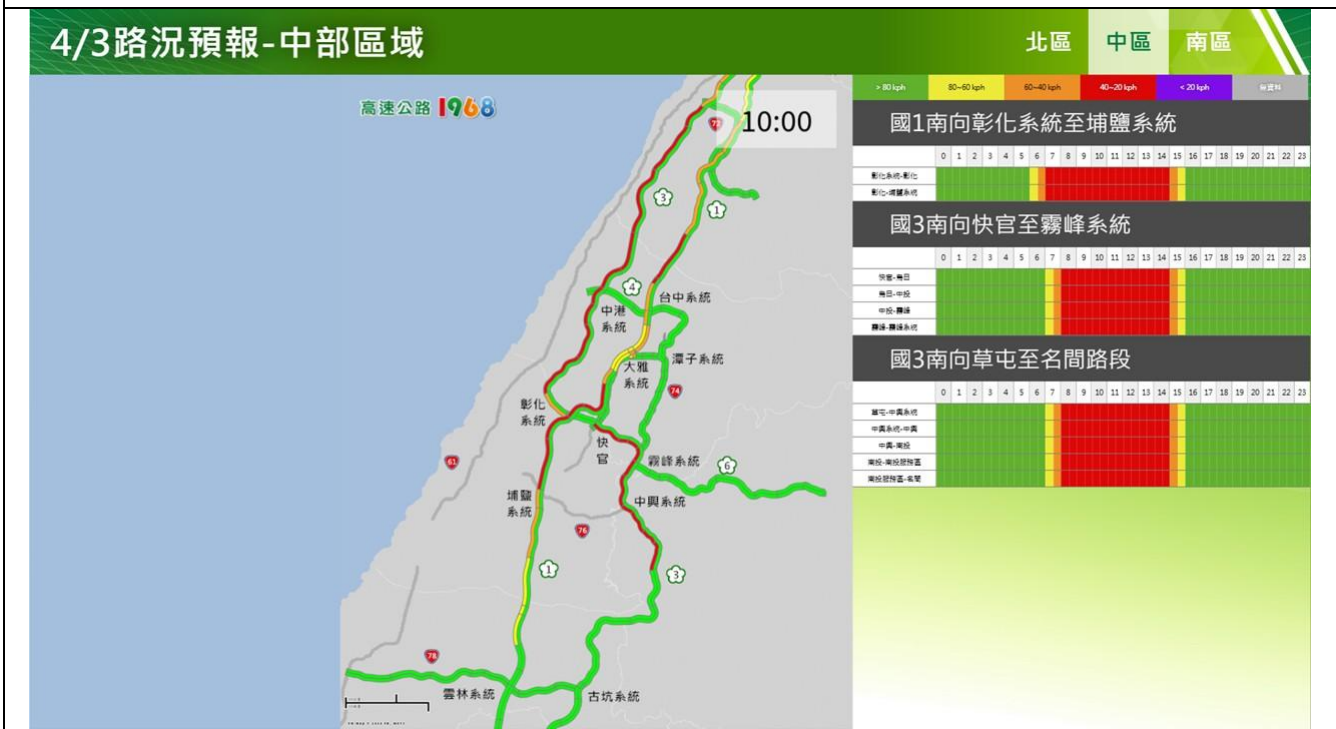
4/3路況預報-中部區域

北區 中區 南區

高速公路1968

10:00

| > 80 kph | 80~60 kph | 60~40 kph | 40~20 kph | < 20 kph | 無資料 |
|---|---|---|---|---|---|

國1南向彰化系統至埔鹽系統

| | 0 | 1 | 2 | 3 | 4 | 5 | 6 | 7 | 8 | 9 | 10 | 11 | 12 | 13 | 14 | 15 | 16 | 17 | 18 | 19 | 20 | 21 | 22 | 23 |
|---|---|---|---|---|---|---|---|---|---|---|---|---|---|---|---|---|---|---|---|---|---|---|---|---|
| 彰化系統-彰化 | | | | | | | | | | | | | | | | | | | | | | | | |
| 彰化-埔鹽系統 | | | | | | | | | | | | | | | | | | | | | | | | |

國3南向快官至霧峰系統

| | 0 | 1 | 2 | 3 | 4 | 5 | 6 | 7 | 8 | 9 | 10 | 11 | 12 | 13 | 14 | 15 | 16 | 17 | 18 | 19 | 20 | 21 | 22 | 23 |
|---|---|---|---|---|---|---|---|---|---|---|---|---|---|---|---|---|---|---|---|---|---|---|---|---|
| 快官-烏日 | | | | | | | | | | | | | | | | | | | | | | | | |
| 烏日-中投 | | | | | | | | | | | | | | | | | | | | | | | | |
| 中投-霧峰 | | | | | | | | | | | | | | | | | | | | | | | | |
| 霧峰-霧峰系統 | | | | | | | | | | | | | | | | | | | | | | | | |

國3南向草屯至名間路段

| | 0 | 1 | 2 | 3 | 4 | 5 | 6 | 7 | 8 | 9 | 10 | 11 | 12 | 13 | 14 | 15 | 16 | 17 | 18 | 19 | 20 | 21 | 22 | 23 |
|---|---|---|---|---|---|---|---|---|---|---|---|---|---|---|---|---|---|---|---|---|---|---|---|---|
| 草屯-中興系統 | | | | | | | | | | | | | | | | | | | | | | | | |
| 中興系統-中興 | | | | | | | | | | | | | | | | | | | | | | | | |
| 中興-南投 | | | | | | | | | | | | | | | | | | | | | | | | |
| 南投-南投服務區 | | | | | | | | | | | | | | | | | | | | | | | | |
| 南投服務區-名間 | | | | | | | | | | | | | | | | | | | | | | | | |

72
3
1
4
台中系統
中港系統
大雅系統
潭子系統
74
彰化系統
快官
霧峰系統
6
61
埔鹽系統
76
中興系統
1
3
78
雲林系統
古坑系統